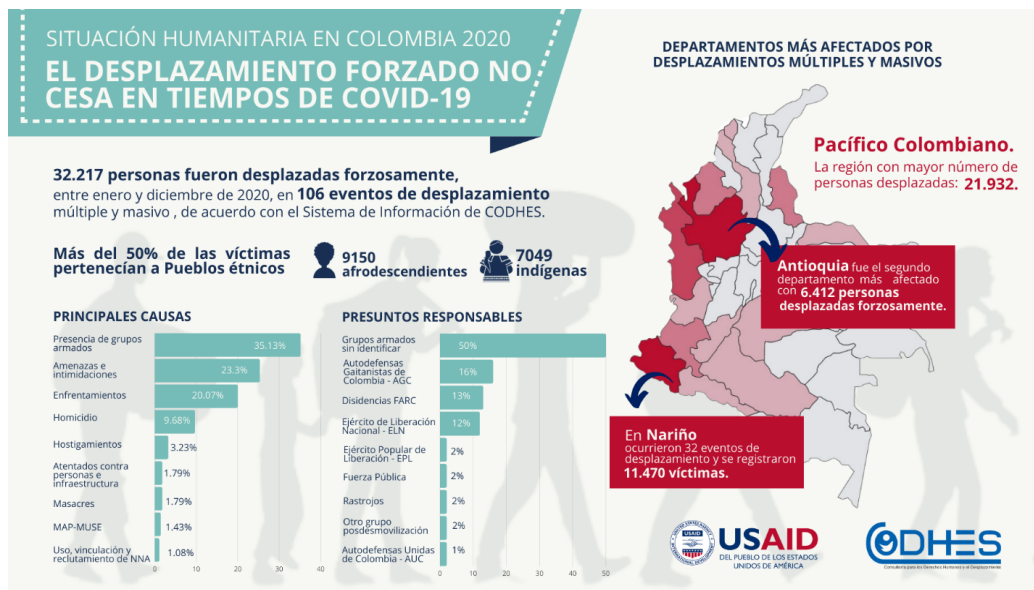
SITUACIÓN HUMANITARIA EN COLOMBIA 2020

EL DESPLAZAMIENTO FORZADO NO CESA EN TIEMPOS DE COVID-19

32.217 personas fueron desplazadas forzosamente, entre enero y diciembre de 2020, en 106 eventos de desplazamiento múltiple y masivo , de acuerdo con el Sistema de Información de CODHES.

Más del 50% de las víctimas pertenecían a Pueblos étnicos

9150 afrodescendientes

7049 indígenas

PRINCIPALES CAUSAS

| Causa | % |
|---|---|
| Presencia de grupos armados | 35.13% |
| Amenazas e intimidaciones | 23.3% |
| Enfrentamientos | 20.07% |
| Homicidio | 9.68% |
| Hostigamientos | 3.23% |
| Atentados contra personas e infraestructura | 1.79% |
| Masacres | 1.79% |
| MAP-MUSE | 1.43% |
| Uso, vinculación y reclutamiento de NNA | 1.08% |

0 10 20 30 40

PRESUNTOS RESPONSABLES

| Responsable | % |
|---|---|
| Grupos armados sin identificar | 50% |
| Autodefensas Gaitanistas de Colombia - AGC | 16% |
| Disidencias FARC | 13% |
| Ejército de Liberación Nacional - ELN | 12% |
| Ejército Popular de Liberación - EPL | 2% |
| Fuerza Pública | 2% |
| Rastrojos | 2% |
| Otro grupo posdesmovilización | 2% |
| Autodefensas Unidas de Colombia - AUC | 1% |

0 10 20 30 40 50

DEPARTAMENTOS MÁS AFECTADOS POR DESPLAZAMIENTOS MÚLTIPLES Y MASIVOS

Pacífico Colombiano.
La región con mayor número de personas desplazadas: 21.932.

Antioquia fue el segundo departamento más afectado con 6.412 personas desplazadas forzosamente.

En Nariño ocurrieron 32 eventos de desplazamiento y se registraron 11.470 víctimas.

USAID
DEL PUEBLO DE LOS ESTADOS UNIDOS DE AMÉRICA

CODHES
Consultoría para los Derechos Humanos y el Desplazamiento